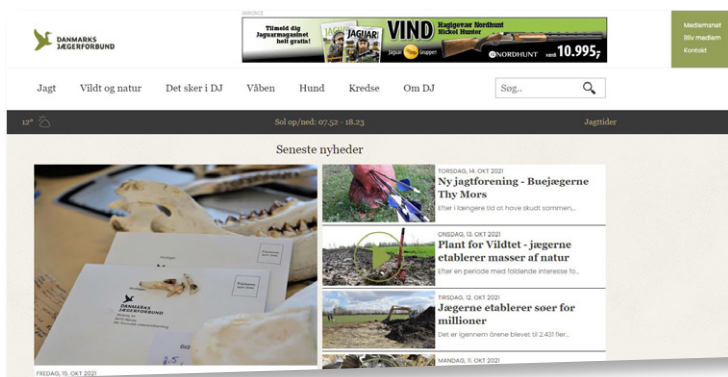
DANMARKS JÆGERFORBUND

ANNONCE

Tilmeld dig Jagtmagasinet helt gratis!

JAGUAR

VIND Hagløgevær Nordhunt Nickel Hunter

Jaguar Gruppen

NORDHUNT

værdi 10.995,-

Medlemsnet
Bliv medlem
Kontakt

Jagt
Vildt og natur
Det sker i DJ
Våben
Hund
Kredse
Om DJ

Søg...

12°

Sol op/ned: 07.52 - 18.23

Jagttider

Seneste nyheder

TORSDAG, 14. OKT 2021
Ny jagtforening - Buejægerne Thy Mors
Efter i længere tid at have skudt sammen,...

ONSDAG, 13. OKT 2021
Plant for Vildtet - jægerne etablerer masser af natur
Efter en periode med faldende interesse fo...

TIRSDAG, 12. OKT 2021
Jægerne etablerer søer for millioner
Det er igennem årene blevet til 2.431 fler...

MANDAG, 11. OKT 2021

FREDAG, 15. OKT 2021

DANMARKS JÆGERFORBUND